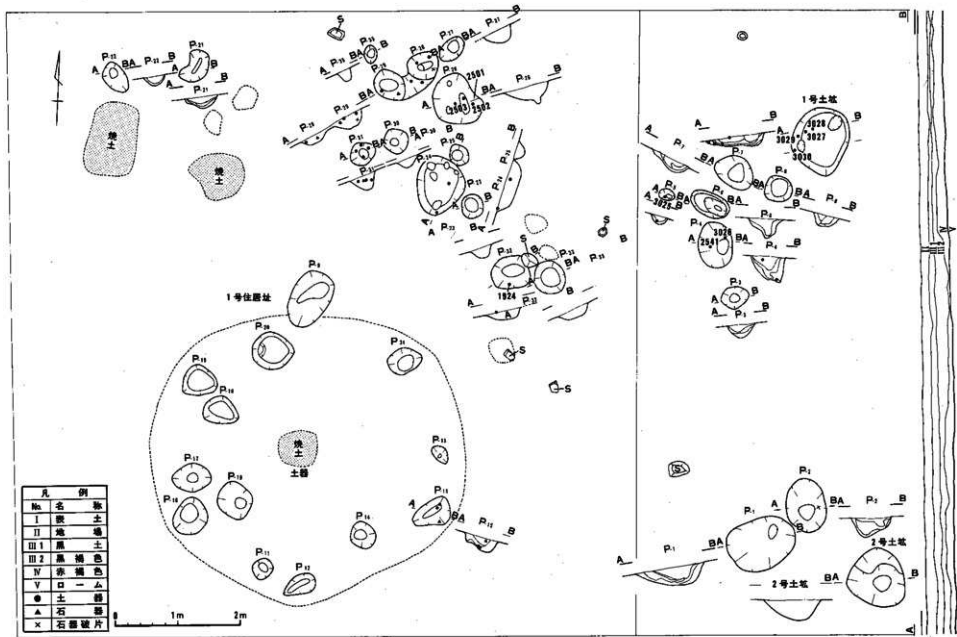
P.32 P.31 A BA B P.32 P.31 B P.31
焼土
焼土
S P.35 P.27 B P.36 P.26 P.37 A P.35 B P.36 P.28 2501 A P.26 B 2503 2502 P.28
P.29 P.30 BA P.29 P.30 A P.24 P.25 P.34 P.23 P.24 A P.23 B P.33 S P.32 B P.33 P.25 BA P.25 B 1924 S
1号土坑 3028 3029 3027 3030 A B P.7 BA P.7 P.6 P.5 3025 BA P.5 B BA P.6 B P.4 B 3026 2541 P.4 P.3 P.3 B
1号住居址
P.9 P.20 P.21 P.19 P.18 S S
焼土
土器
P.13 P.17 P.16 P.15 BA P.15 B P.14 P.11 P.12
P.2 P.1 A BA P.2 B S P.1 BA 2号土坑 2号土坑 BA B
| 凡 | 例 |
|---|---|
| No. | 名 称 |
| I | 表 土 |
| II | 地 道 |
| III 1 | 黒 土 |
| III 2 | 黒 褐 色 |
| IV | 赤 褐 色 |
| V | ロ ー ム |
| ● | 土 器 |
| ▲ | 石 器 |
| × | 石器破片 |
0 1m 2m